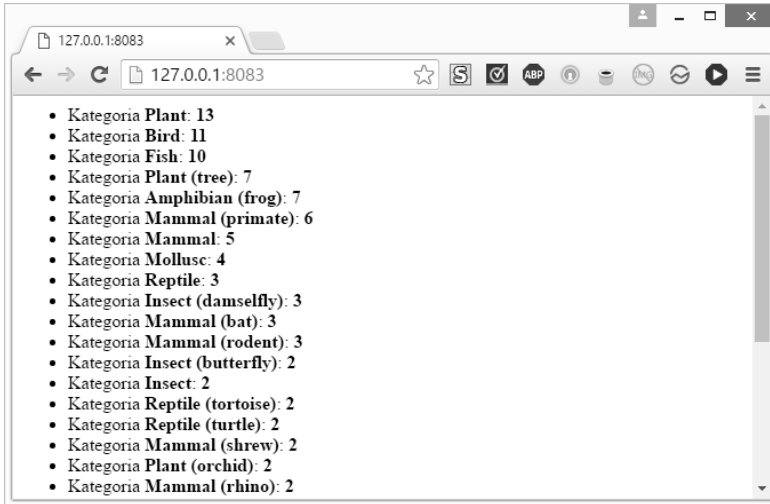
127.0.0.1:8083

127.0.0.1:8083

- Kategoria **Plant**: **13**
- Kategoria **Bird**: **11**
- Kategoria **Fish**: **10**
- Kategoria **Plant (tree)**: **7**
- Kategoria **Amphibian (frog)**: **7**
- Kategoria **Mammal (primate)**: **6**
- Kategoria **Mammal**: **5**
- Kategoria **Mollusc**: **4**
- Kategoria **Reptile**: **3**
- Kategoria **Insect (damselfly)**: **3**
- Kategoria **Mammal (bat)**: **3**
- Kategoria **Mammal (rodent)**: **3**
- Kategoria **Insect (butterfly)**: **2**
- Kategoria **Insect**: **2**
- Kategoria **Reptile (tortoise)**: **2**
- Kategoria **Reptile (turtle)**: **2**
- Kategoria **Mammal (shrew)**: **2**
- Kategoria **Plant (orchid)**: **2**
- Kategoria **Mammal (rhino)**: **2**